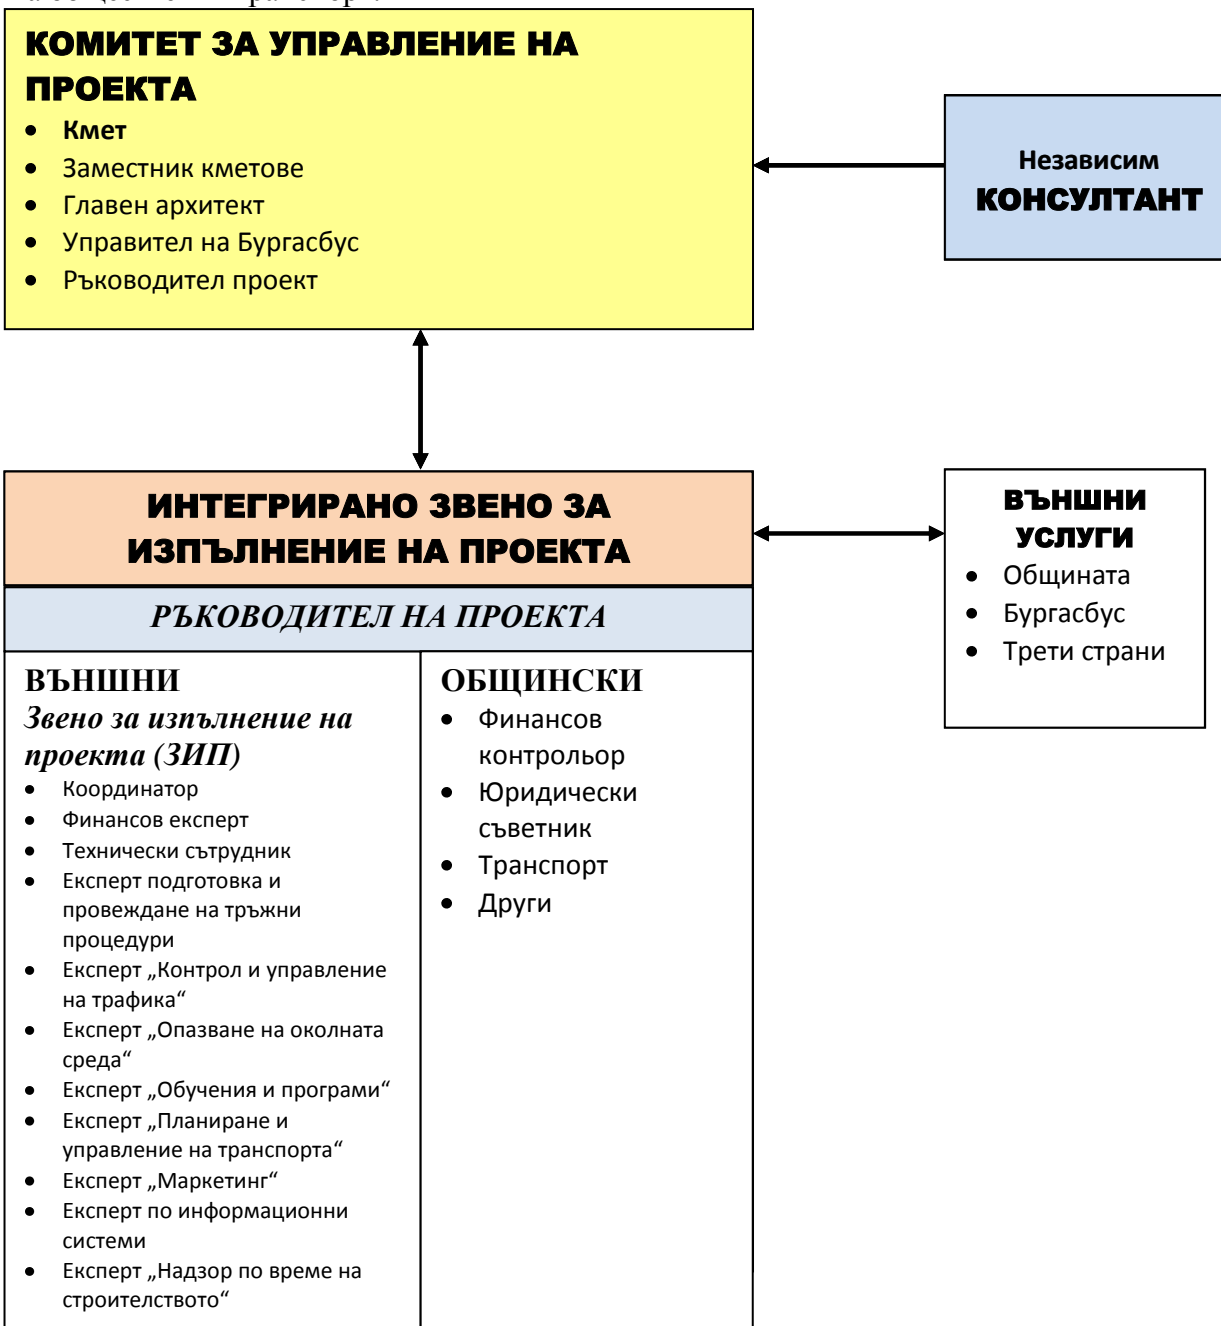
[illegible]

КОМИТЕТ ЗА УПРАВЛЕНИЕ НА ПРОЕКТА
- Кмет
- Заместник кметове
- Главен архитект
- Управител на Бургасбус
- Ръководител проект

Независим
КОНСУЛТАНТ

ИНТЕГРИРАНО ЗВЕНО ЗА ИЗПЪЛНЕНИЕ НА ПРОЕКТА

РЪКОВОДИТЕЛ НА ПРОЕКТА

ВЪНШНИ
Звено за изпълнение на проекта (ЗИП)
- Координатор
- Финансов експерт
- Технически сътрудник
- Експерт подготовка и провеждане на тръжни процедури
- Експерт „Контрол и управление на трафика“
- Експерт „Опазване на околната среда“
- Експерт „Обучения и програми“
- Експерт „Планиране и управление на транспорта“
- Експерт „Маркетинг“
- Експерт по информационни системи
- Експерт „Надзор по време на строителството“

ОБЩИНСКИ
- Финансов контрольор
- Юридически съветник
- Транспорт
- Други

ВЪНШНИ УСЛУГИ
- Общината
- Бургасбус
- Трети страни